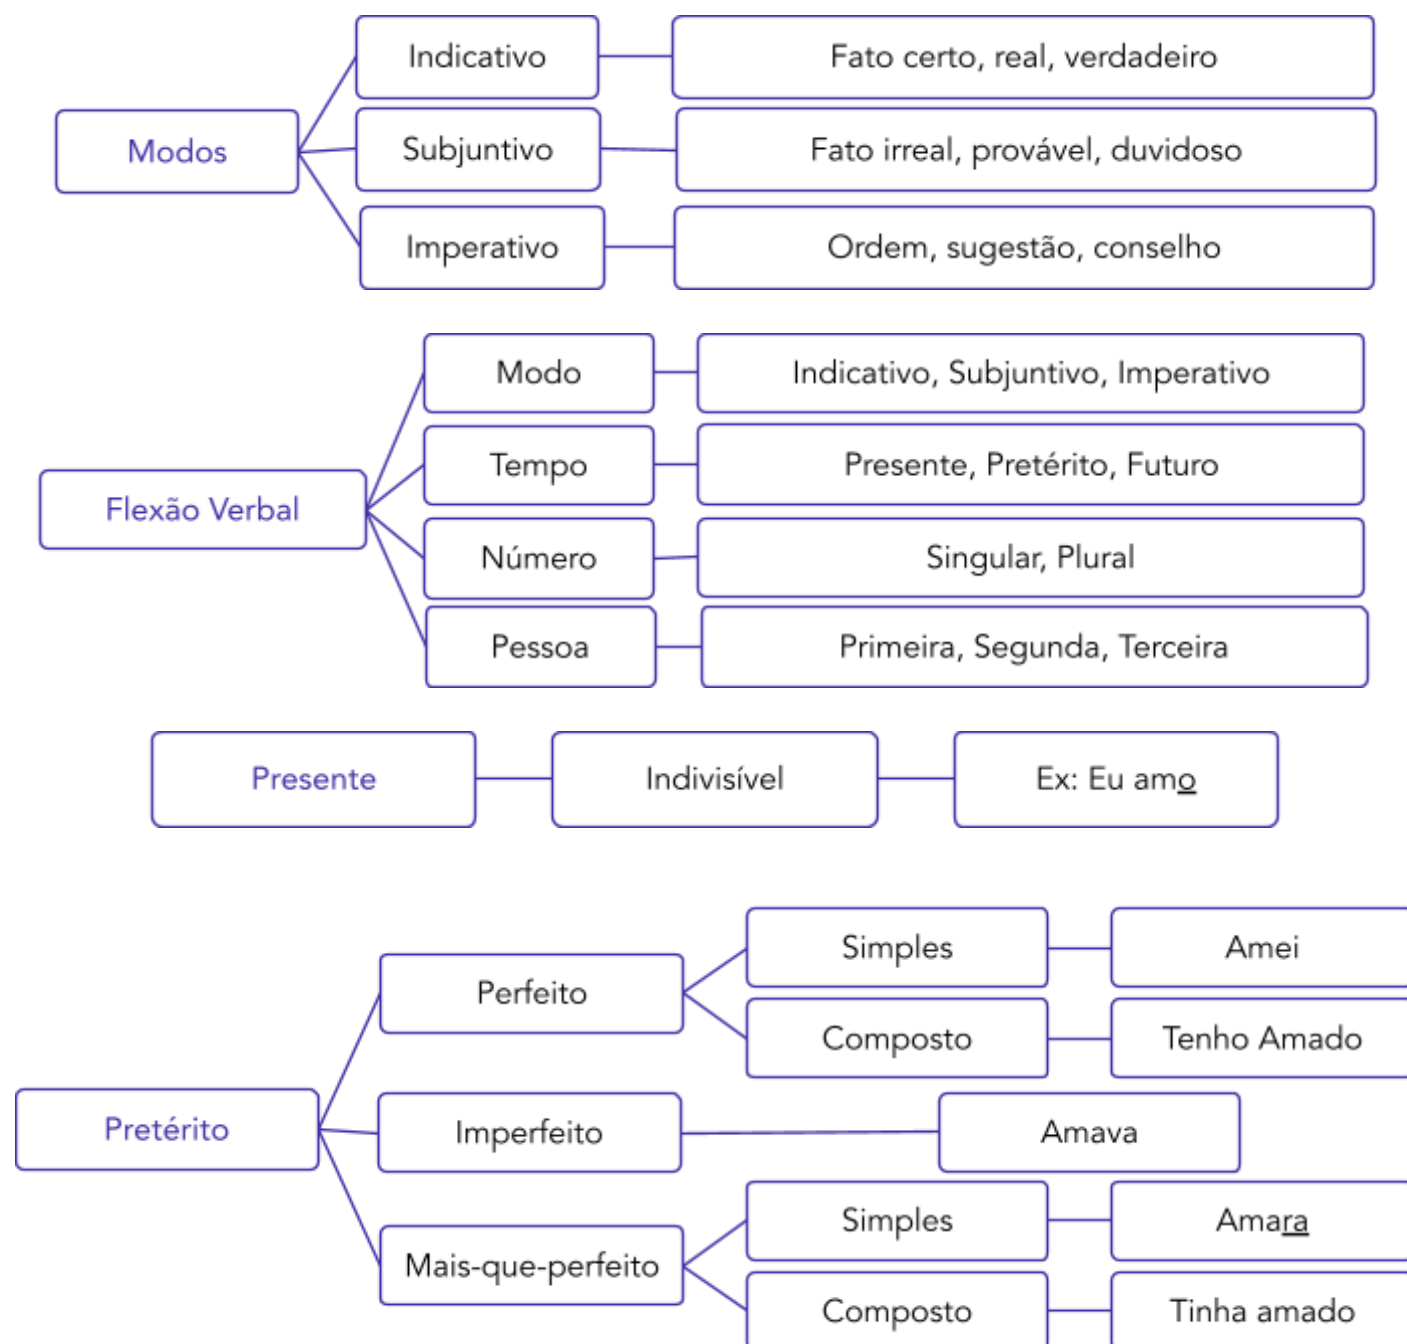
Modos
Indicativo
Fato certo, real, verdadeiro
Subjuntivo
Fato irreal, provável, duvidoso
Imperativo
Ordem, sugestão, conselho

Flexão Verbal
Modo
Indicativo, Subjuntivo, Imperativo
Tempo
Presente, Pretérito, Futuro
Número
Singular, Plural
Pessoa
Primeira, Segunda, Terceira

Presente
Indivisível
Ex: Eu amo

Pretérito
Perfeito
Simples
Amei
Composto
Tenho Amado
Imperfeito
Amava
Mais-que-perfeito
Simples
Amara
Composto
Tinha amado